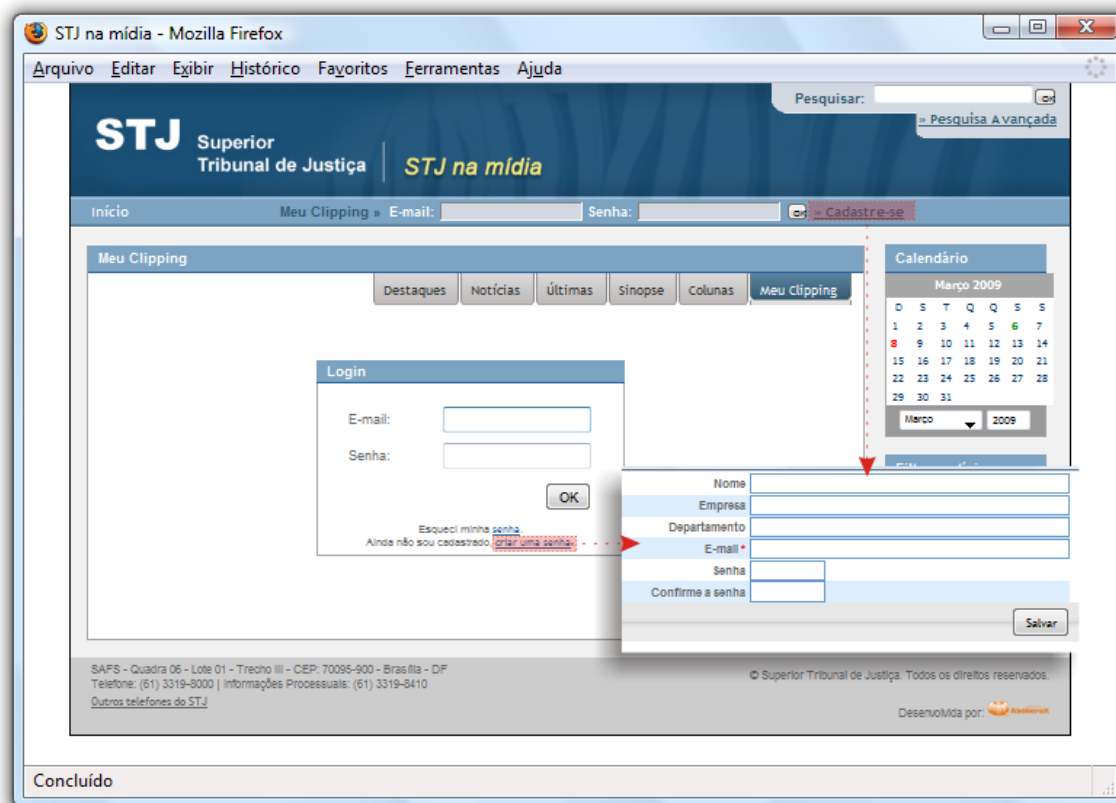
STJ na mídia - Mozilla Firefox

Arquivo Editar Exibir Histórico Favoritos Ferramentas Ajuda

Pesquisar: ok
» Pesquisa Avançada

STJ Superior Tribunal de Justiça | STJ na mídia

Início Meu Clipping » E-mail: Senha: ok » Cadastre-se

Meu Clipping

Destaques | Notícias | Últimas | Sinopse | Colunas | Meu Clipping

Login

E-mail:

Senha:

OK

Esqueci minha senha.
Ainda não sou cadastrado, criar uma senha.

Calendário

Março 2009

| D | S | T | Q | Q | S | S |
|---|---|---|---|---|---|---|
| 1 | 2 | 3 | 4 | 5 | 6 | 7 |
| 8 | 9 | 10 | 11 | 12 | 13 | 14 |
| 15 | 16 | 17 | 18 | 19 | 20 | 21 |
| 22 | 23 | 24 | 25 | 26 | 27 | 28 |
| 29 | 30 | 31 | | | | |

Março 2009

Nome
Empresa
Departamento
E-mail *
Senha
Confirme a senha

Salvar

SAFS - Quadra 06 - Lote 01 - Trecho III - CEP: 70095-900 - Brasília - DF
Telefone: (61) 3319-8000 | Informações Processuais: (61) 3319-8410
Outros telefones do STJ

© Superior Tribunal de Justiça. Todos os direitos reservados.

Desenvolvida por: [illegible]

Concluído